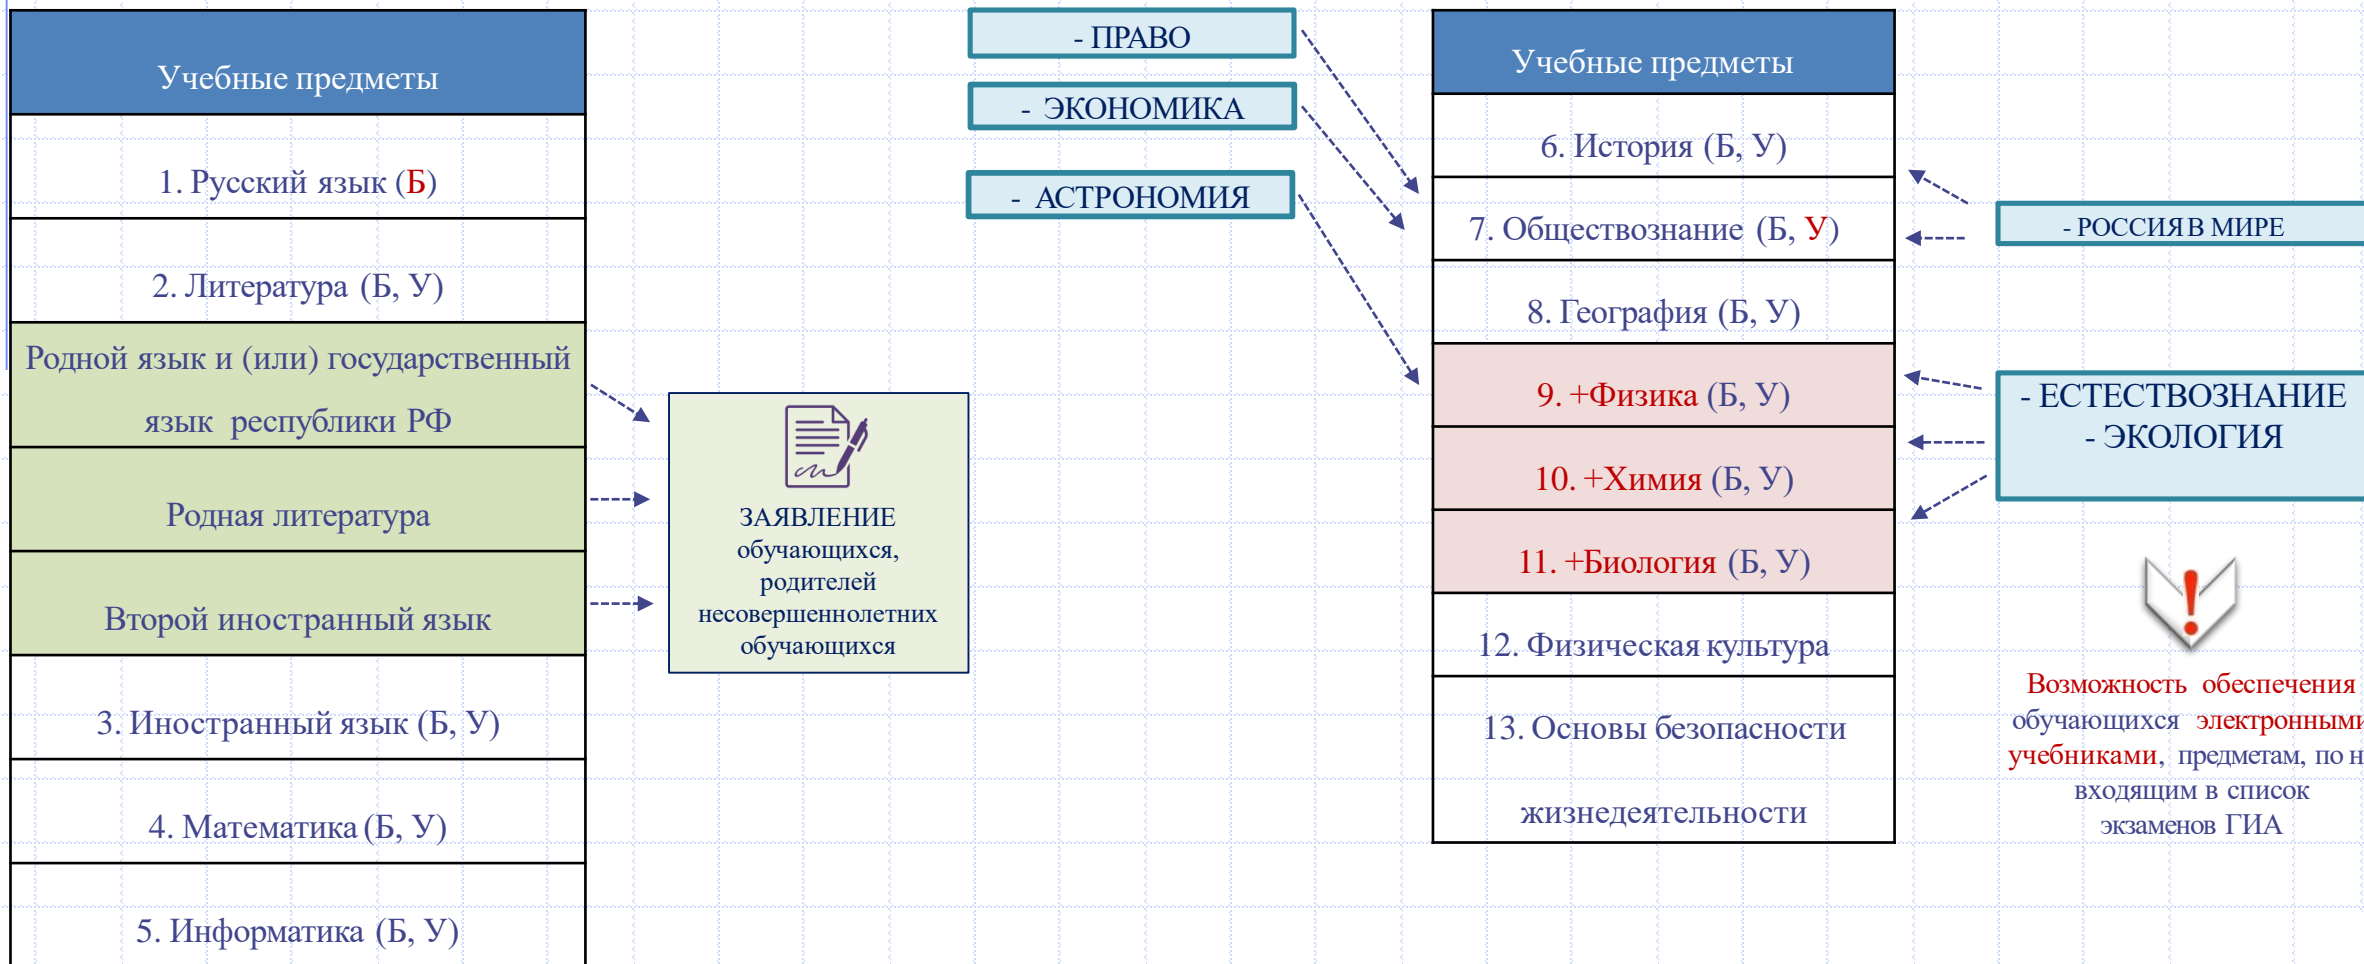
| Учебные предметы |
|---|
| 1. Русский язык (Б) |
| 2. Литература (Б, У) |
| Родной язык и (или) государственный язык республики РФ |
| Родная литература |
| Второй иностранный язык |
| 3. Иностранный язык (Б, У) |
| 4. Математика (Б, У) |
| 5. Информатика (Б, У) |

ЗАЯВЛЕНИЕ обучающихся, родителей несовершеннолетних обучающихся

- ПРАВО

- ЭКОНОМИКА

- АСТРОНОМИЯ

| Учебные предметы |
|---|
| 6. История (Б, У) |
| 7. Обществознание (Б, У) |
| 8. География (Б, У) |
| 9. +Физика (Б, У) |
| 10. +Химия (Б, У) |
| 11. +Биология (Б, У) |
| 12. Физическая культура |
| 13. Основы безопасности жизнедеятельности |

- РОССИЯ В МИРЕ

- ЕСТЕСТВОЗНАНИЕ
- ЭКОЛОГИЯ

Возможность обеспечения обучающихся электронными учебниками, предметам, по н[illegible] входящим в список экзаменов ГИА